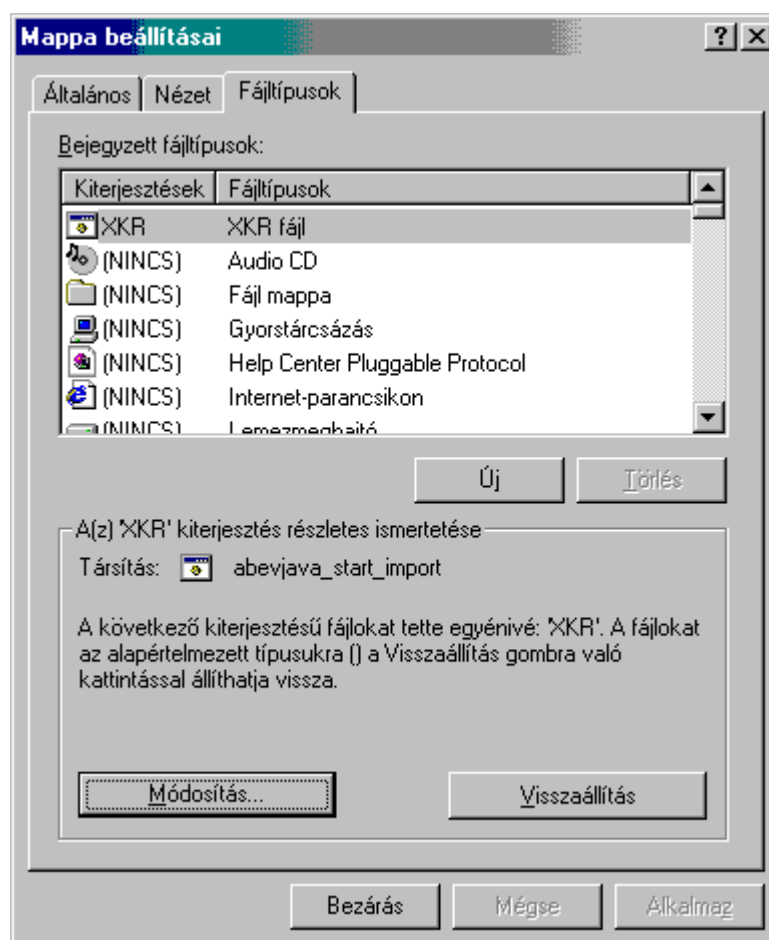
Mappa beállításai

?

Általános | Nézet | Fájltípusok

Bejegyzett fájltípusok:

| Kiterjesztések | Fájltípusok |
|---|---|
| XKR | XKR fájl |
| (NINCS) | Audio CD |
| (NINCS) | Fájl mappa |
| (NINCS) | Gyorstárcsázás |
| (NINCS) | Help Center Pluggable Protocol |
| (NINCS) | Internet-parancsikon |
| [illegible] | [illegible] |

Új

Törlés

A(z) 'XKR' kiterjesztés részletes ismertetése

Társítás: abevjava_start_import

A következő kiterjesztésű fájlokat tette egyénivé: 'XKR'. A fájlokat az alapértelmezett típusukra () a Visszaállítás gombra való kattintással állíthatja vissza.

Módosítás...

Visszaállítás

Bezárás

Mégse

Alkalmaz